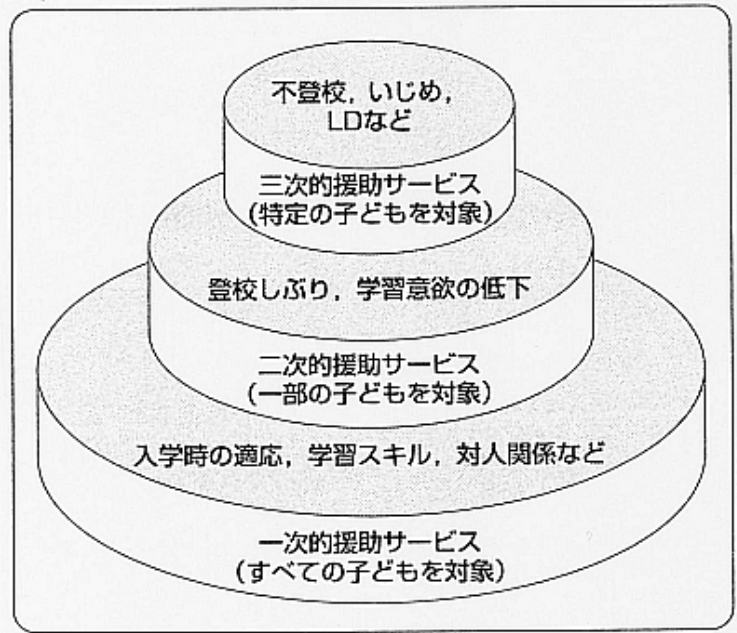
不登校，いじめ，LDなど

三次的援助サービス
（特定の子どもを対象）

登校しぶり，学習意欲の低下

二次的援助サービス
（一部の子どもを対象）

入学時の適応，学習スキル，対人関係など

一次的援助サービス
（すべての子どもを対象）